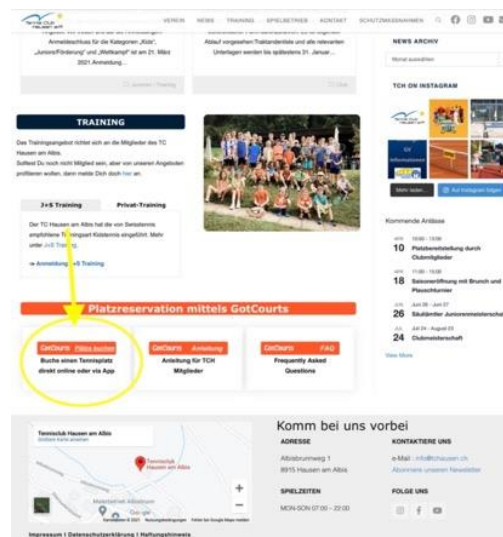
VEREIN NEWS TRAINING SPIELBETRIEB KONTAKT SCHUTZMASSNAHMEN

Anmeldeschluss für die Kategorien „Kids", „Junioren/Förderung" und „Wettkampf" ist am 21. März 2021 Anmeldung...

Ablauf vorgesehen Traktandenliste und alle relevanten Unterlagen werden bis spätestens 31. Januar...

NEWS ARCHIV

Monat auswählen

TCH ON INSTAGRAM

TRAINING

Das Trainingsangebot richtet sich an die Mitglieder des TC Hausen am Albis.

Solltest Du noch nicht Mitglied sein, aber von unseren Angeboten profitieren wollen, dann melde Dich doch hier an.

J+S Training

Privat-Training

Der TC Hausen am Albis hat die von Swisstennis empfohlene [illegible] Kidstennis eingeführt. Mehr unter J+S Training.

→ Anmeldung J+S Training

Mehr laden...

Auf Instagram folgen

Kommende Anlässe

APR 10 Platzbereitstellung durch Clubmitglieder

APR 18 Saisoneröffnung mit Brunch und Plauschturnier

JUN 26 Städtämter Juniorenmeisterschaft

JUL 24 Clubmeisterschaft

View More

Platzreservation mittels GotCourts

GotCourts Plätze buchen
Buche einen Tennisplatz direkt online oder via App

GotCourts Anleitung
Anleitung für TCH Mitglieder

GotCourts FAQ
Frequently Asked Questions

Tennisclub Hausen am Albis
Größere Karte ansehen

Tennisclub Hausen am Albis

Komm bei uns vorbei

ADRESSE
Albisbrunnweg 1
8915 Hausen am Albis

KONTAKTIERE UNS
e-Mail : info@tchausen.ch
Abonniere unseren Newsletter

SPIELZEITEN
MON-SON 07:00 – 22:00

FOLGE UNS

Impressum | Datenschutzerklärung | Haftungshinweis